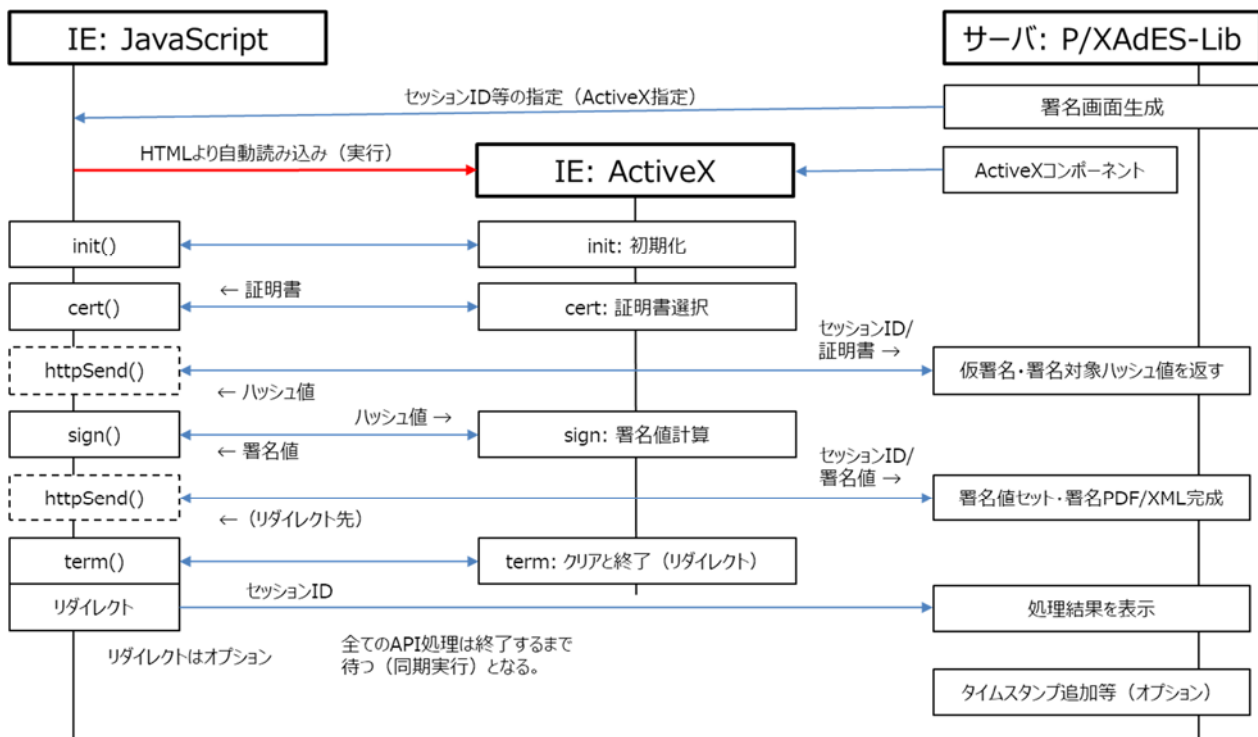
IE: JavaScript

サーバ: P/XAdES-Lib

セッションID等の指定（ActiveX指定）

署名画面生成

HTMLより自動読み込み（実行）

IE: ActiveX

ActiveXコンポーネント

init()

init: 初期化

cert()

← 証明書

cert: 証明書選択

セッションID/
証明書 →

httpSend()

仮署名・署名対象ハッシュ値を返す

← ハッシュ値

ハッシュ値 →

sign()

sign: 署名値計算

← 署名値

セッションID/
署名値 →

httpSend()

署名値セット・署名PDF/XML完成

←（リダイレクト先）

term()

term: クリアと終了（リダイレクト）

リダイレクト

セッションID

処理結果を表示

リダイレクトはオプション

全てのAPI処理は終了するまで待つ（同期実行）となる。

タイムスタンプ追加等（オプション）